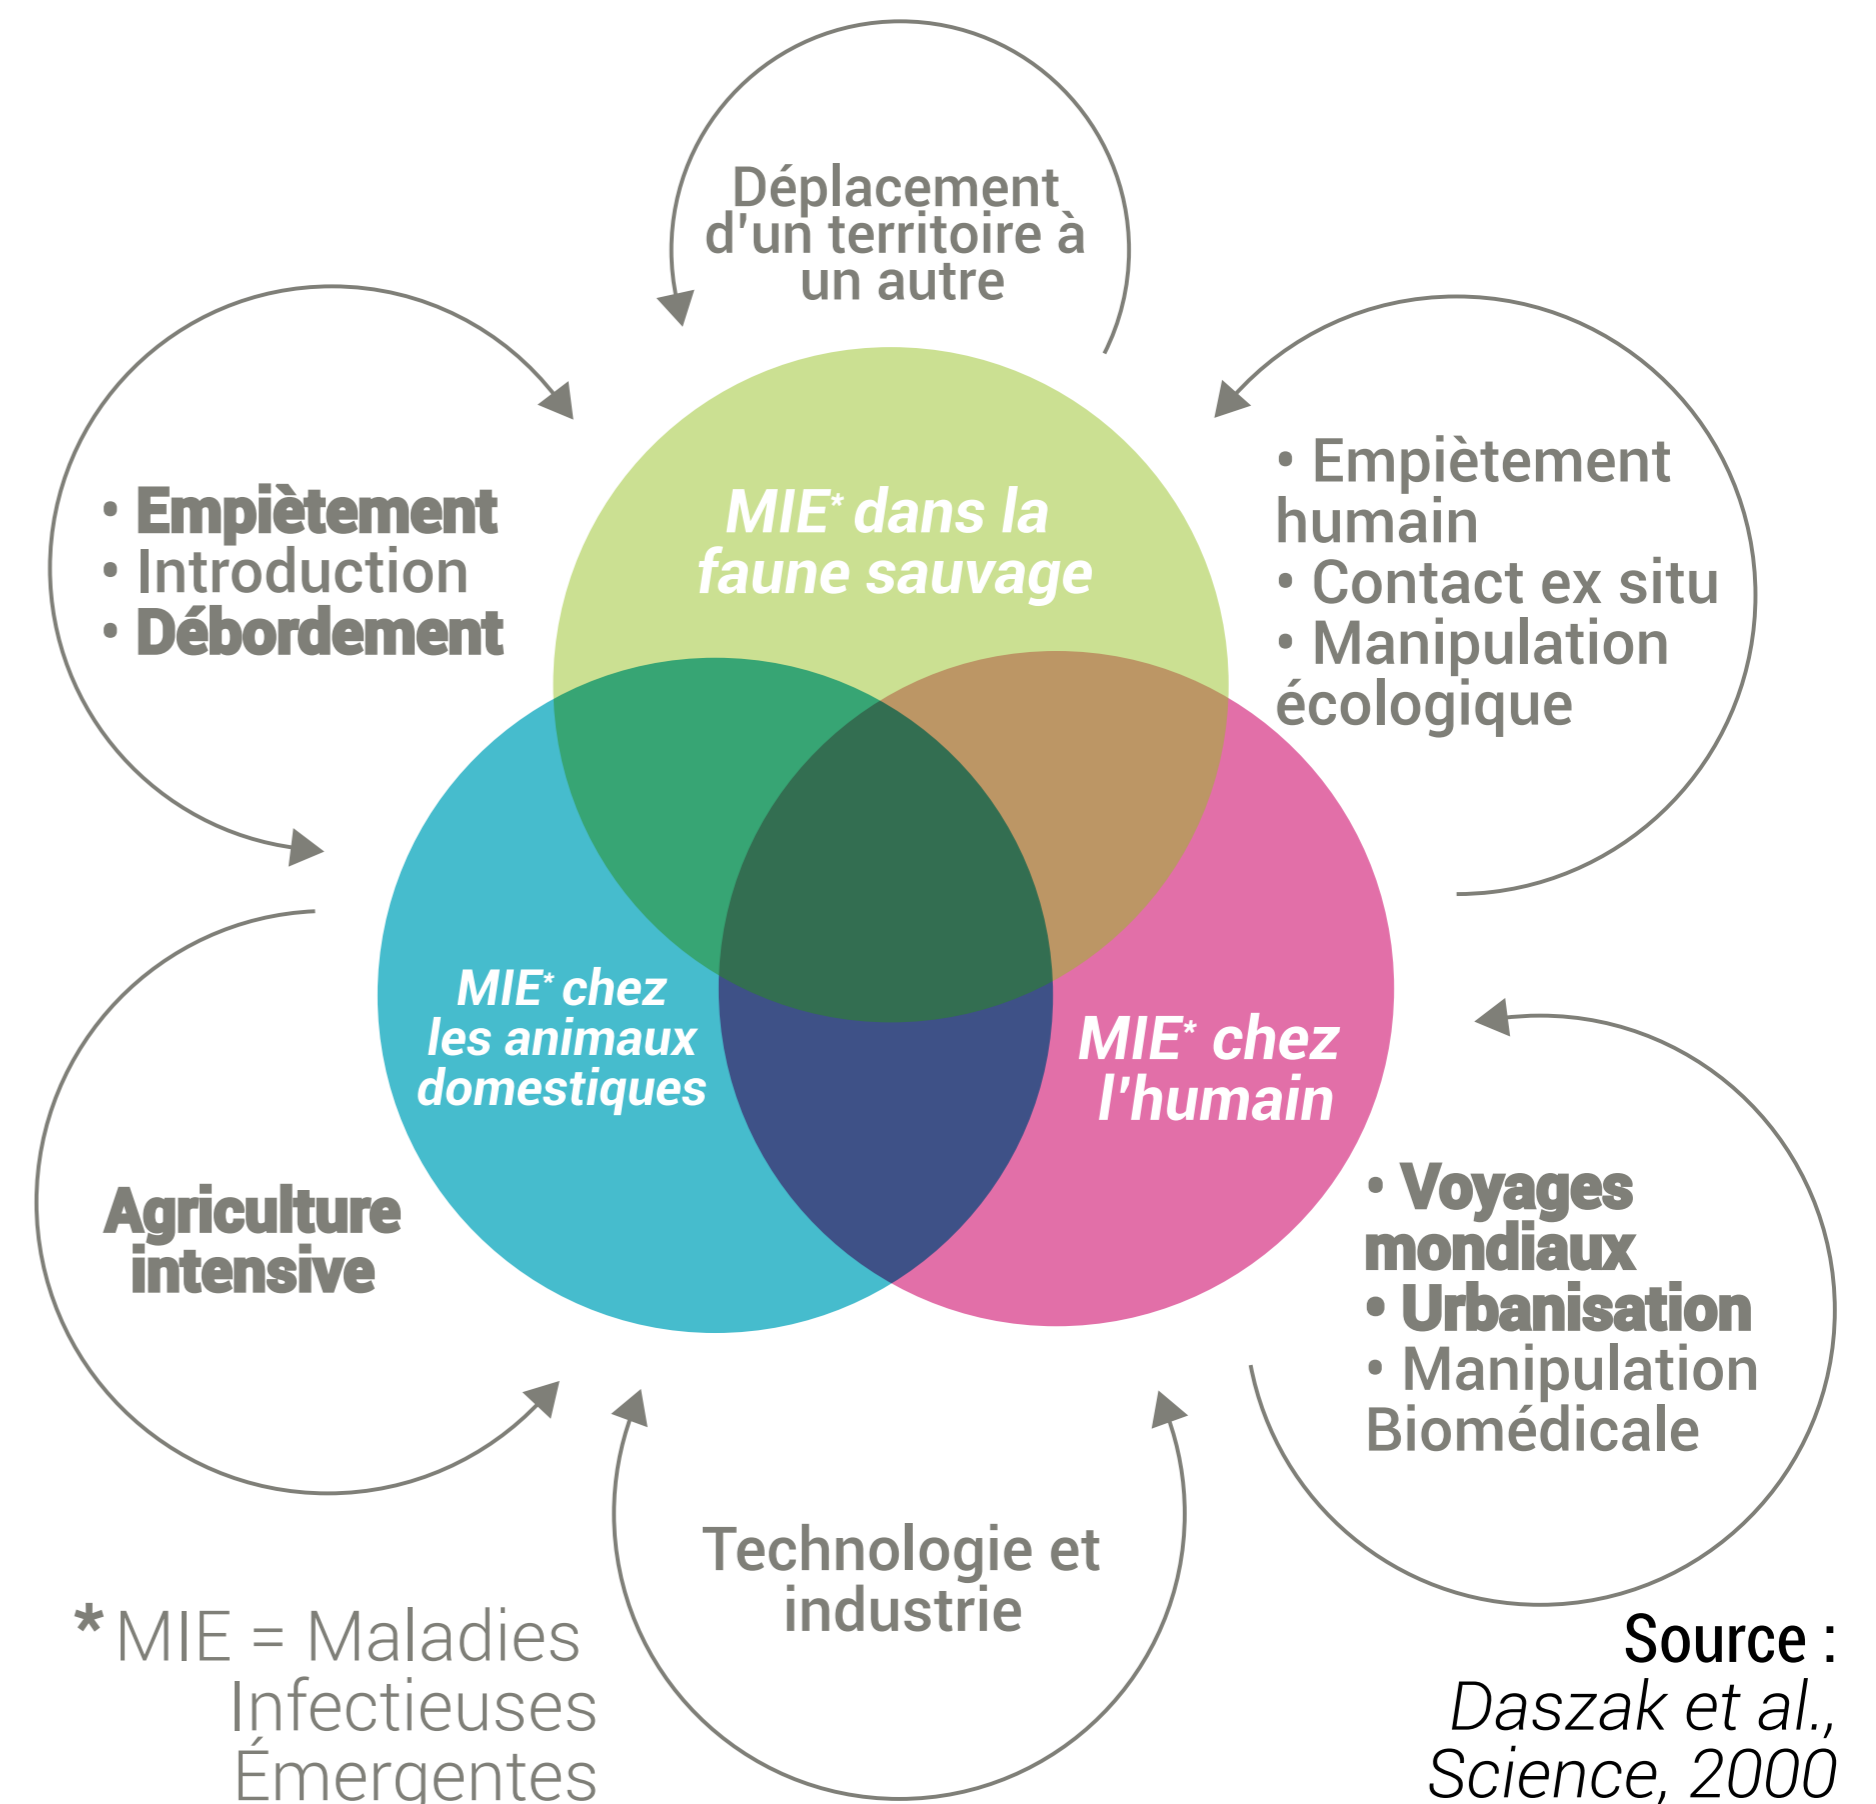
Déplacement d'un territoire à un autre

• Empiètement
• Introduction
• Débordement

MIE* dans la faune sauvage

• Empiètement humain
• Contact ex situ
• Manipulation écologique

MIE* chez les animaux domestiques

MIE* chez l'humain

Agriculture intensive

• Voyages mondiaux
• Urbanisation
• Manipulation Biomédicale

Technologie et industrie

* MIE = Maladies Infectieuses Émergentes

Source : Daszak et al., Science, 2000